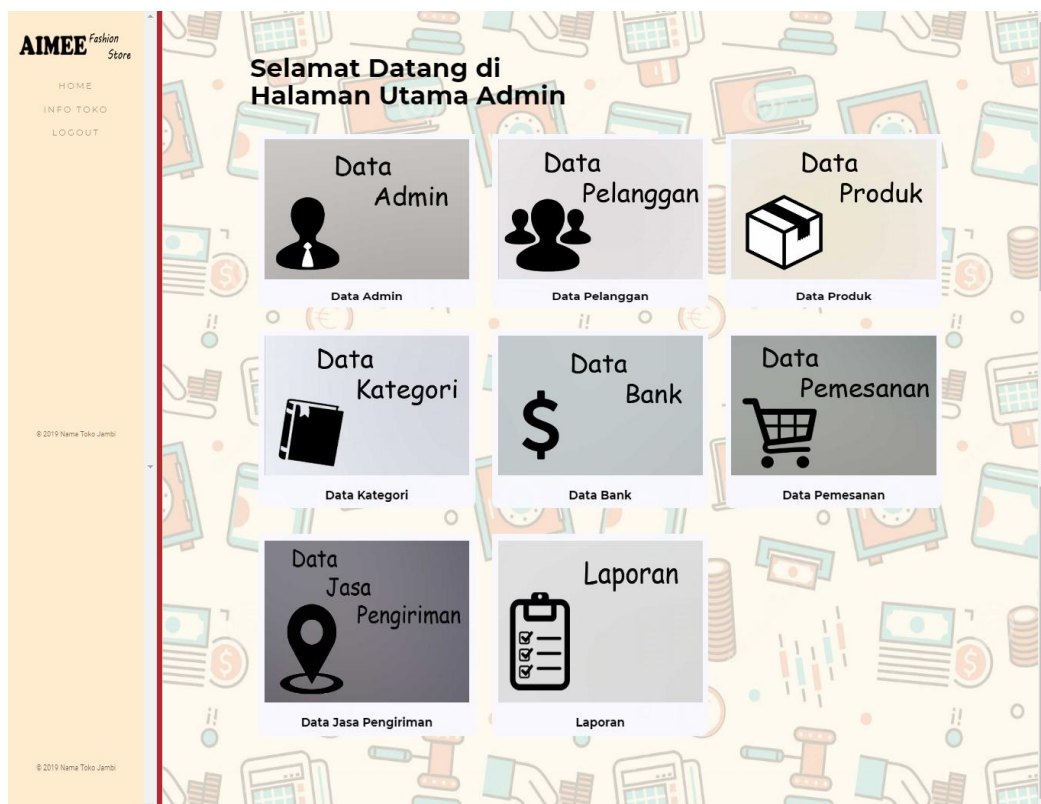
AIMEE Fashion Store

HOME
INFO TOKO
LOGOUT

© 2019 Nama Toko Jambi

Selamat Datang di Halaman Utama Admin

Data Admin
Data Admin

Data Pelanggan
Data Pelanggan

Data Produk
Data Produk

Data Kategori
Data Kategori

Data Bank
$
Data Bank

Data Pemesanan
Data Pemesanan

Data Jasa Pengiriman
Data Jasa Pengiriman

Laporan
Laporan

© 2019 Nama Toko Jambi